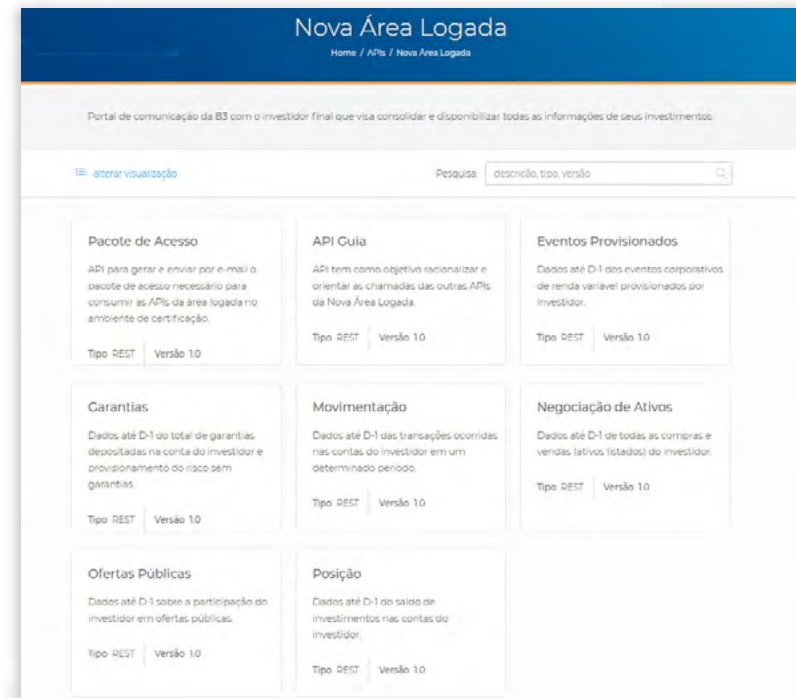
Nova Área Logada

Home / APIs / Nova Área Logada

Portal de comunicação da B3 com o investidor final que visa consolidar e disponibilizar todas as informações de seus investimentos.

alterar visualização

Pesquisa descrição, tipo, versão

Pacote de Acesso

API para gerar e enviar por e-mail o pacote de acesso necessário para consumir as APIs da área logada no ambiente de certificação.

Tipo REST | Versão 1.0

API Guia

API tem como objetivo racionalizar e orientar as chamadas das outras APIs da Nova Área Logada.

Tipo REST | Versão 1.0

Eventos Provisionados

Dados até D-1 dos eventos corporativos de renda variável provisionados por investidor.

Tipo REST | Versão 1.0

Garantias

Dados até D-1 do total de garantias depositadas na conta do investidor e provisionamento do risco sem garantias.

Tipo REST | Versão 1.0

Movimentação

Dados até D-1 das transações ocorridas nas contas do investidor em um determinado período.

Tipo REST | Versão 1.0

Negociação de Ativos

Dados até D-1 de todas as compras e vendas (ativos listados) do investidor.

Tipo REST | Versão 1.0

Ofertas Públicas

Dados até D-1 sobre a participação do investidor em ofertas públicas.

Tipo REST | Versão 1.0

Posição

Dados até D-1 do saldo de investimentos nas contas do investidor.

Tipo REST | Versão 1.0